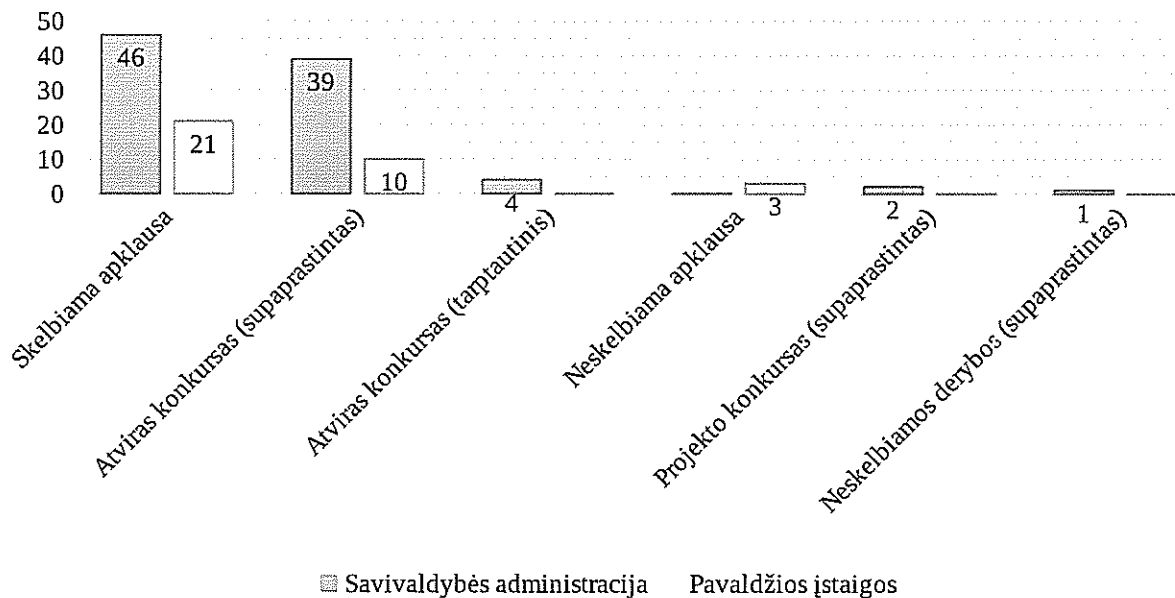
50
40
30
20
10
0

46
21
39
10
4
3
2
1

Skelbiama apklausa
Atviras konkursas (supaprastintas)
Atviras konkursas (tarptautinis)
Neskelbiama apklausa
Projekto konkursas (supaprastintas)
Neskelbiamos derybos (supaprastintas)

Savivaldybės administracija
Pavaldžios įstaigos